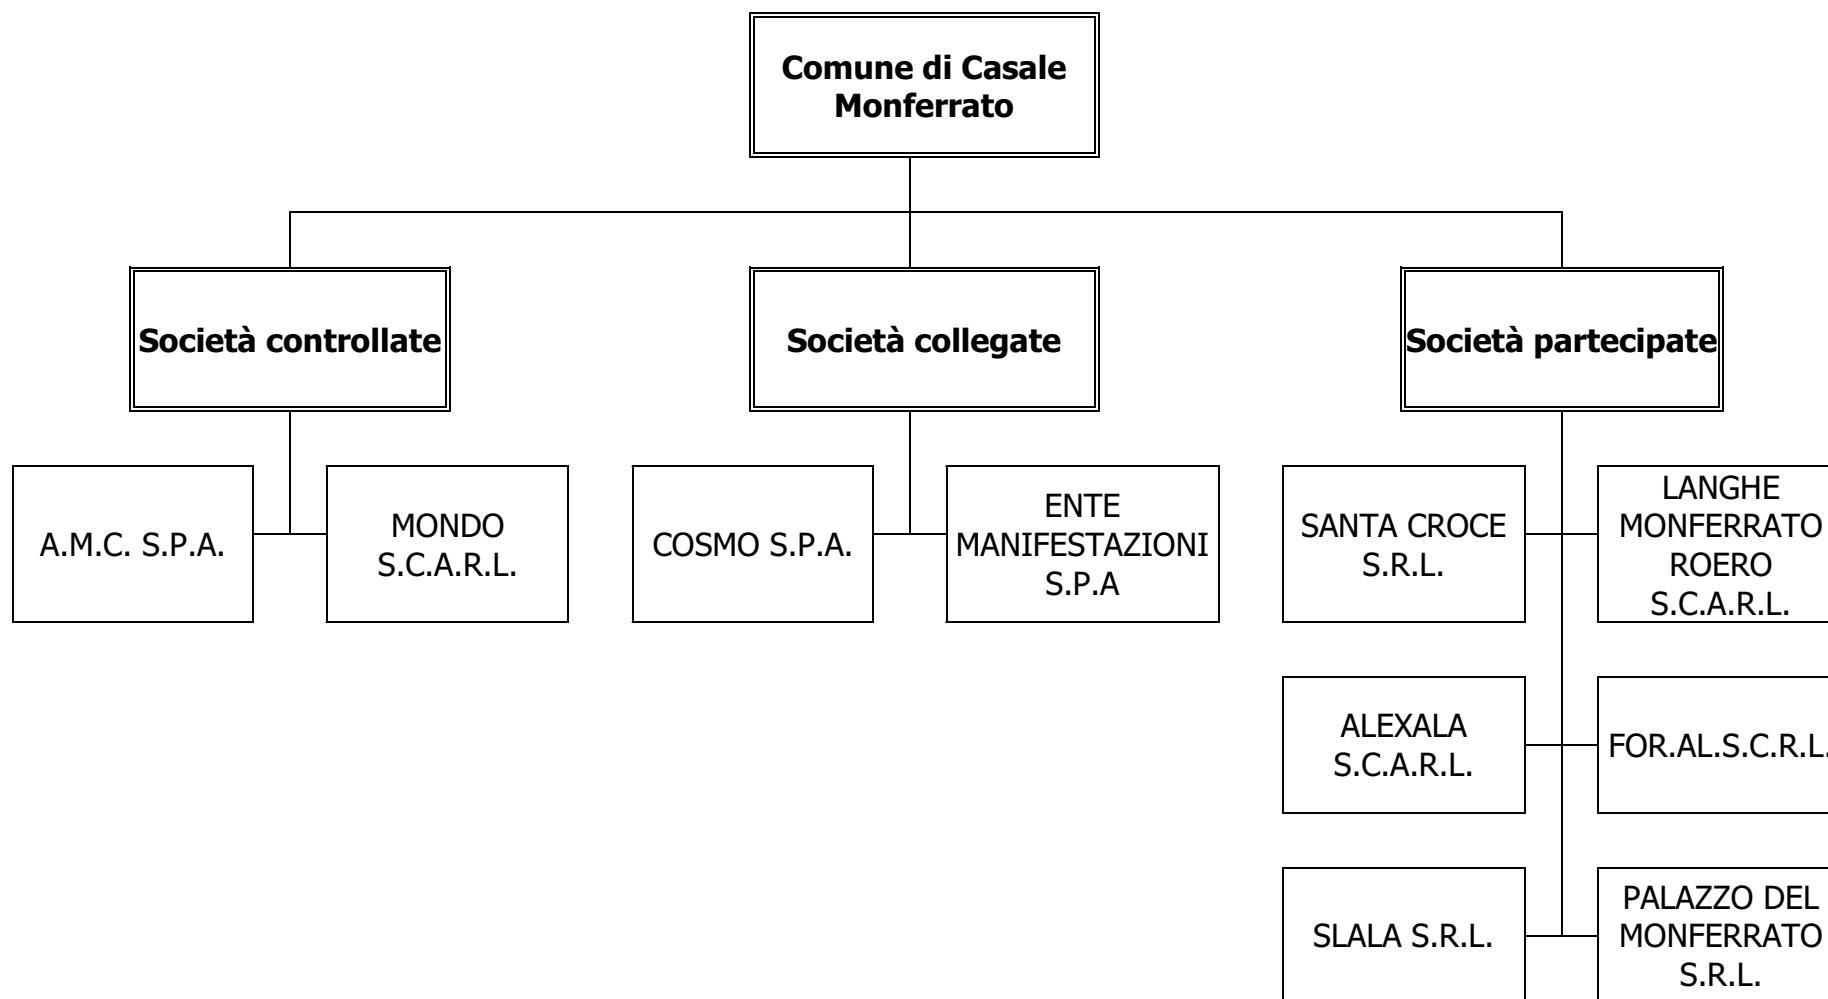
Comune di Casale Monferrato

Società controllate

Società collegate

Società partecipate

A.M.C. S.P.A.

MONDO S.C.A.R.L.

COSMO S.P.A.

ENTE MANIFESTAZIONI S.P.A

SANTA CROCE S.R.L.

LANGHE MONFERRATO ROERO S.C.A.R.L.

ALEXALA S.C.A.R.L.

FOR.AL.S.C.R.L.

SLALA S.R.L.

PALAZZO DEL MONFERRATO S.R.L.